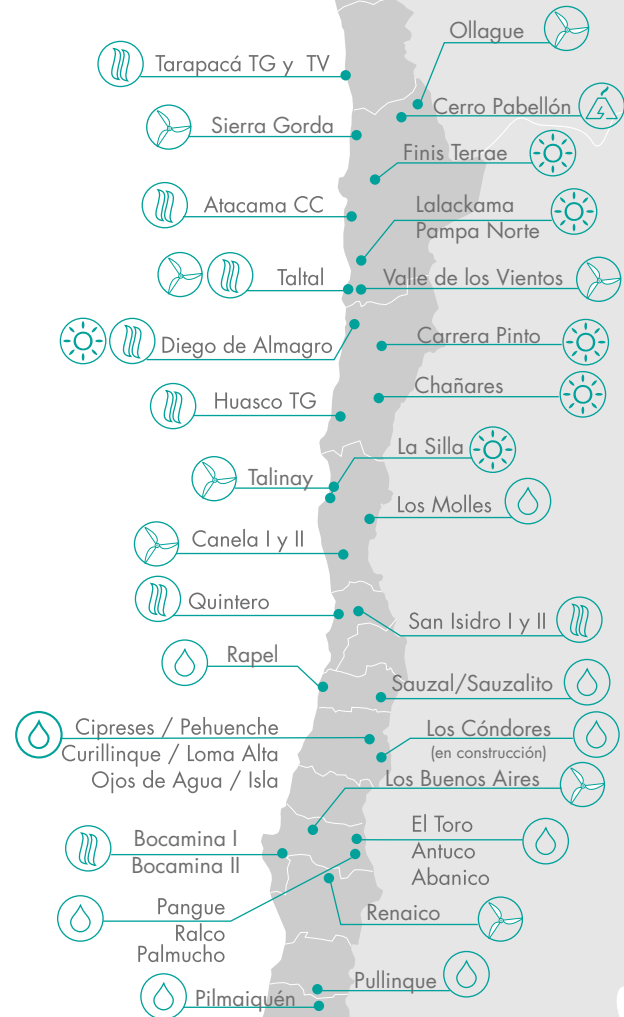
Ollague

Tarapacá TG y TV

Cerro Pabellón

Sierra Gorda

Finis Terrae

Atacama CC

Lalackama
Pampa Norte

Taltal

Valle de los Vientos

Diego de Almagro

Carrera Pinto

Chañares

Huasco TG

La Silla

Talinay

Los Molles

Canela I y II

Quintero

San Isidro I y II

Rapel

Sauzal/Sauzalito

Cipreses / Pehuenche
Curillinque / Loma Alta
Ojos de Agua / Isla

Los Cóndores
(en construcción)

Los Buenos Aires

El Toro
Antuco
Abanico

Bocamina I
Bocamina II

Pangue
Ralco
Palmucho

Renaico

Pullinque

Pilmaiquén